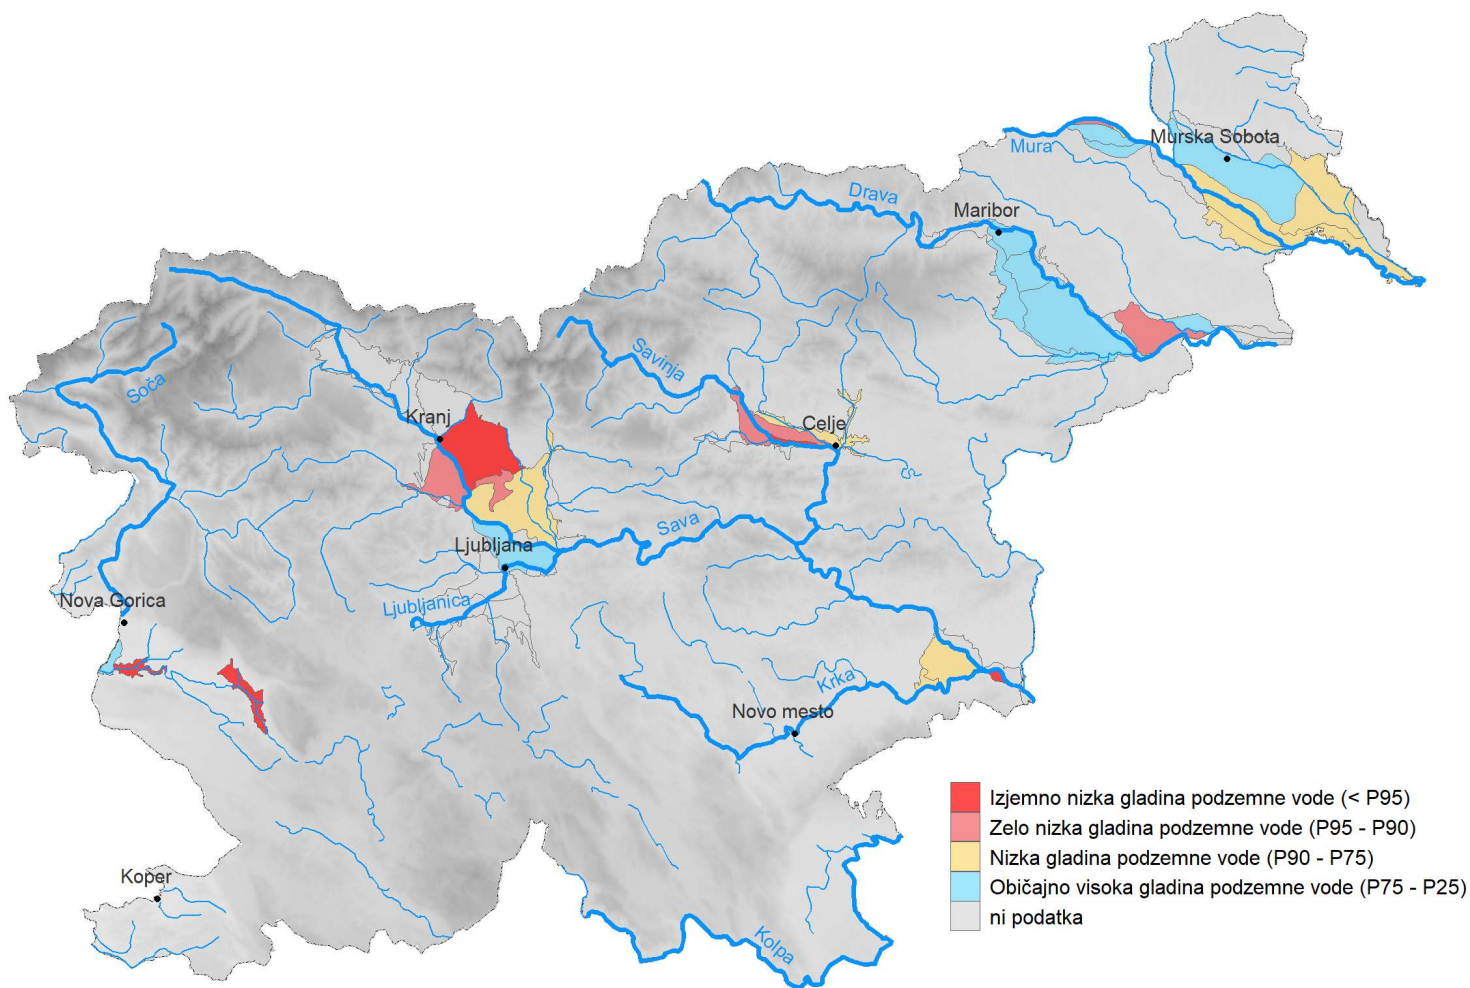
Murska Sobota
Mura
Drava
Maribor
Savinja
Soča
Kranj
Celje
Sava
Ljubljana
Ljubljanica
Nova Gorica
Krka
Novo mesto
Koper
Kolpa

Izjemno nizka gladina podzemne vode (< P95)
Zelo nizka gladina podzemne vode (P95 - P90)
Nizka gladina podzemne vode (P90 - P75)
Običajno visoka gladina podzemne vode (P75 - P25)
ni podatka